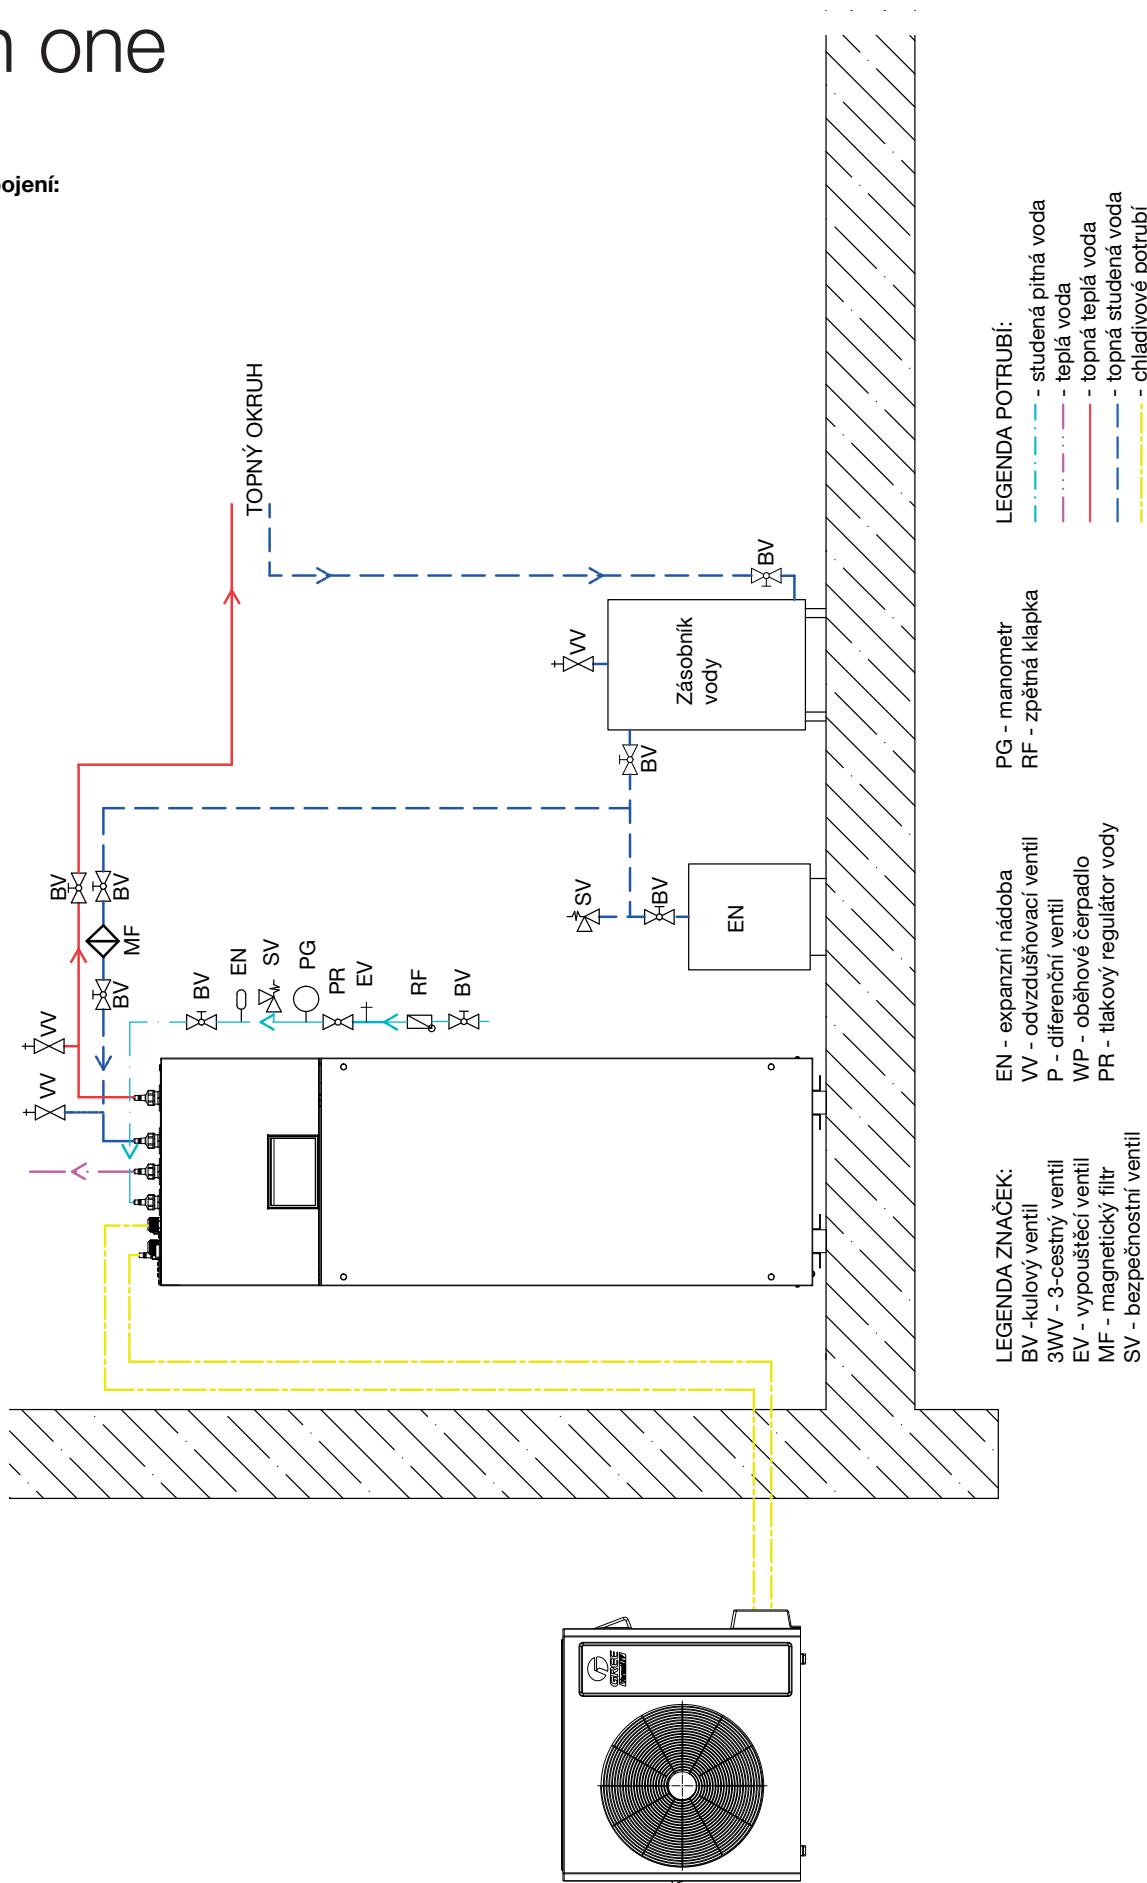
n one

ojení:

TOPNÝ OKRUH

BV

VV

Zásobník vody

BV

SV

BV

EN

BV

BV

MF

BV

VV

VV

BV

EN

SV

PG

PR

EV

RF

BV

GREE

LEGENDA ZNAČEK:
BV -kulový ventil
3WV - 3-cestný ventil
EV - vypouštěcí ventil
MF - magnetický filtr
SV - bezpečnostní ventil

EN - expanzní nádoba
VV - odvzdušňovací ventil
P - diferenční ventil
WP - oběhové čerpadlo
PR - tlakový regulátor vody

PG - manometr
RF - zpětná klapka

LEGENDA POTRUBÍ:
- studená pitná voda
- teplá voda
- topná teplá voda
- topná studená voda
- chladivové potrubí